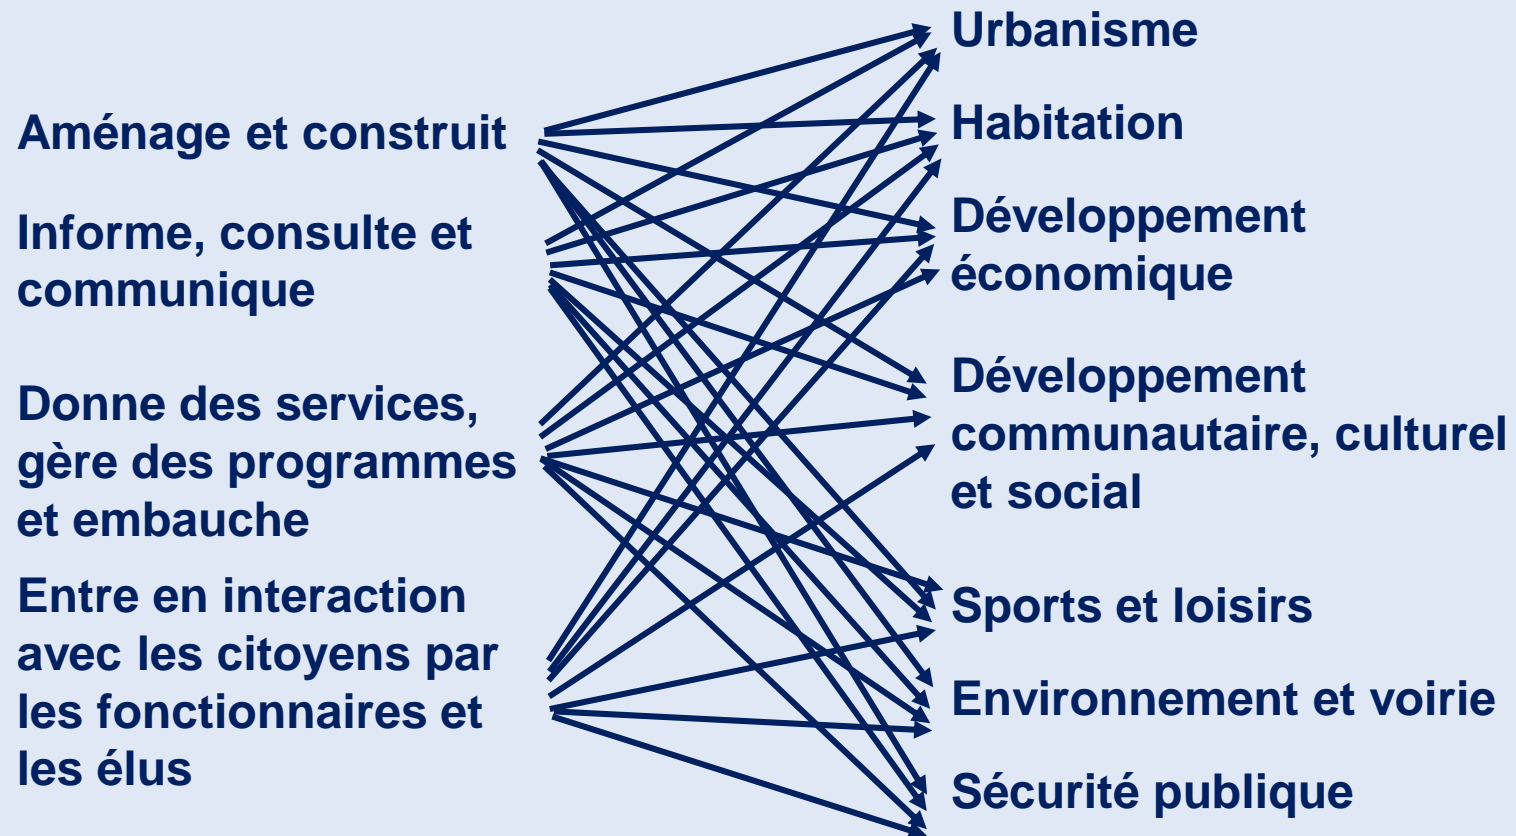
Aménage et construit

Informe, consulte et communique

Donne des services, gère des programmes et embauche

Entre en interaction avec les citoyens par les fonctionnaires et les élus

Urbanisme

Habitation

Développement économique

Développement communautaire, culturel et social

Sports et loisirs

Environnement et voirie

Sécurité publique